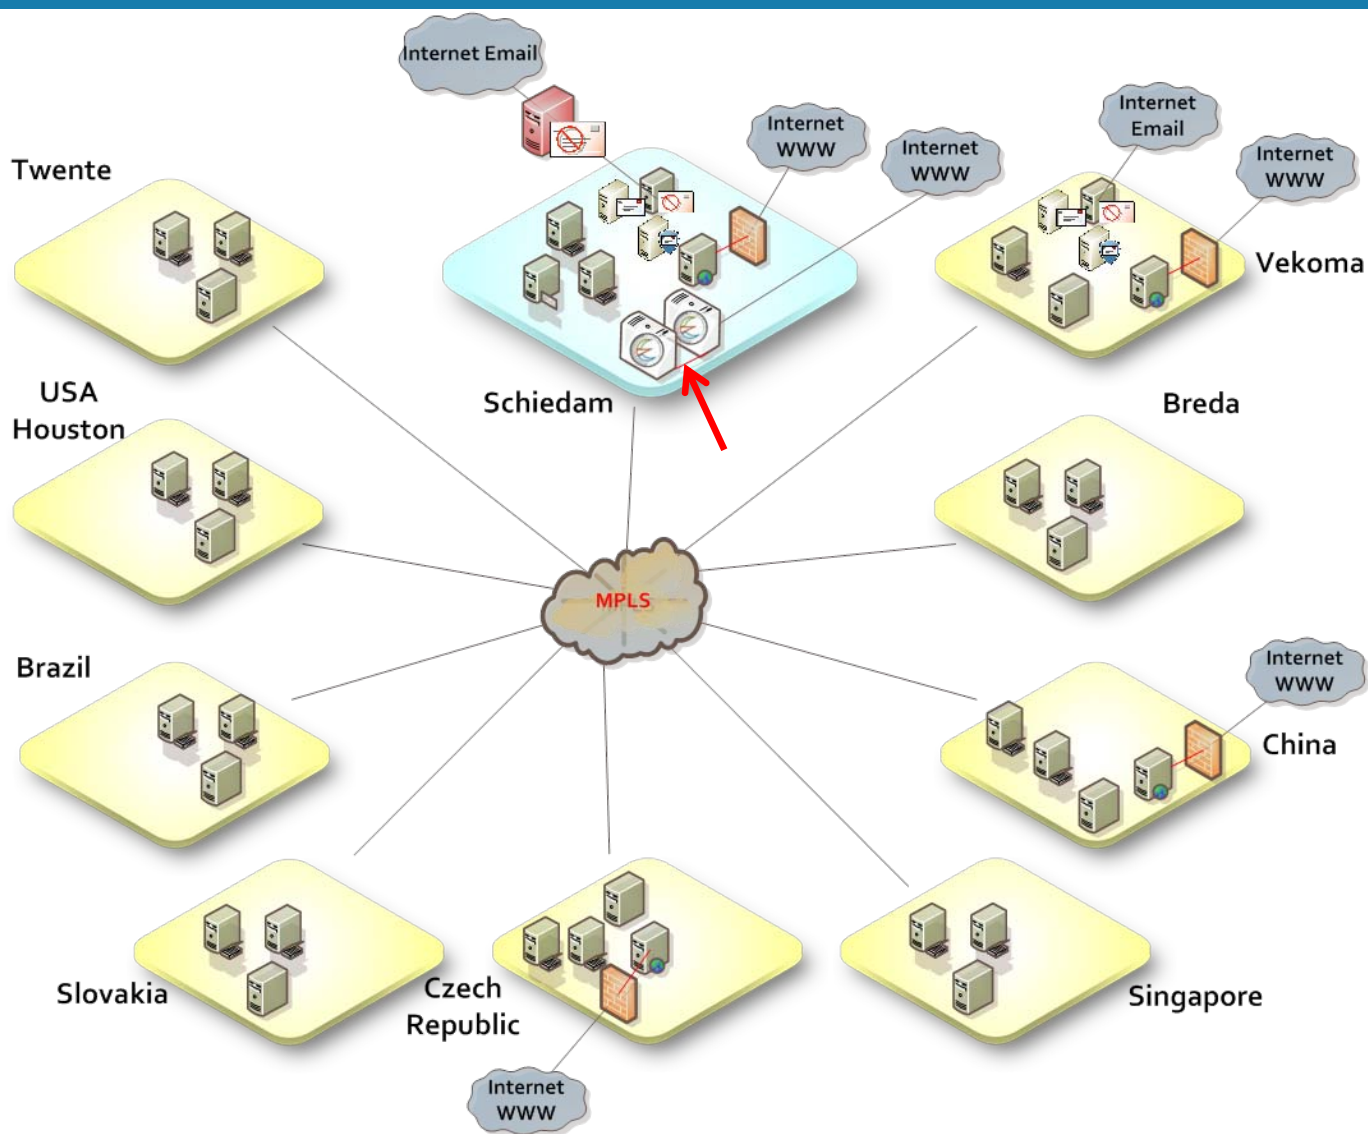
Internet Email

Internet WWW

Internet WWW

Internet Email

Internet WWW

Twente

Vekoma

USA Houston

Schiedam

Breda

MPLS

Brazil

Internet WWW

China

Slovakia

Czech Republic

Singapore

Internet WWW